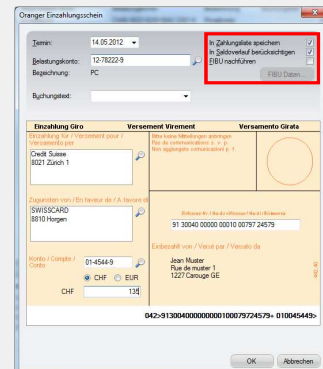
Oranger Einzahlungsschein

Termin: 14.05.2012
Belastungskonto: 12-78222-9
Bezeichnung: PC

In Zahlungsliste speichern
In Saldoverlauf berücksichtigen
FIBU nachführen
FIBU Daten...

Buchungstext:

Einzahlung Giro
Versement Virement
Versamento Girata

Einzahlung für / Versement pour / Versamento per
Credit Suisse
8021 Zürich 1

Bitte keine Mitteilungen anbringen
Pas de communications
Non aggiungete comunicazioni

Zugunsten von / En faveur de / A favore di
SWISSCARD
8810 Horgen

Referenz-Nr. / No de référence / No di riferimento
91 30040 00000 00010 00797 24579

Konto / Compte / Conto 01-4544-9
CHF EUR
CHF 135

Einbezahlt von / Versé par / Versato da
Jean Muster
Rue de muster 1
1227 Carouge GE

042>913004000000000100079724579+ 010045449>

OK
Abbrechen